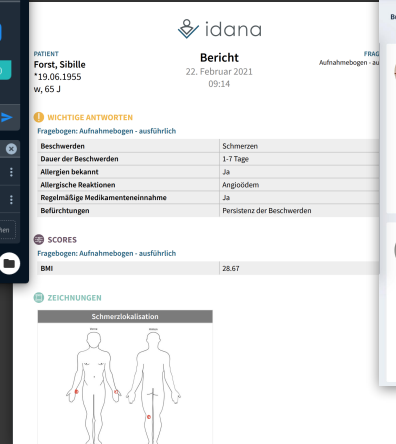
idana

PATIENT
Forst, Sibille
*19.06.1955
w, 65 J

Bericht
22. Februar 2021
09:14

FRAG
Aufnahmebogen - au

WICHTIGE ANTWORTEN
Fragebogen: Aufnahmebogen - ausführlich

| Beschwerden | Schmerzen |
|---|---|
| Dauer der Beschwerden | 1-7 Tage |
| Allergien bekannt | Ja |
| Allergische Reaktionen | Angioödem |
| Regelmäßige Medikamenteneinnahme | Ja |
| Befürchtungen | Persistenz der Beschwerden |

SCORES
Fragebogen: Aufnahmebogen - ausführlich

| BMI | 28.67 |
|---|---|

ZEICHNUNGEN

Schmerzlokalisation

Vorne Hinten

hen

Be